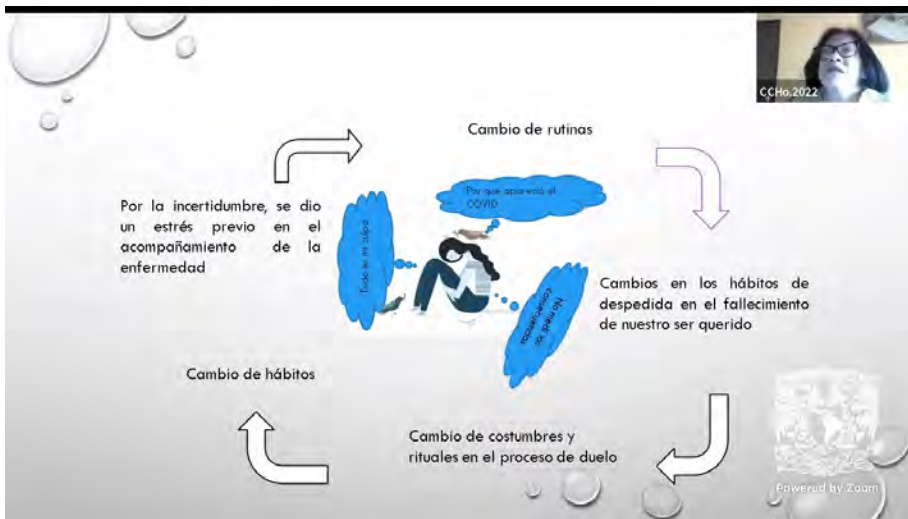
CCHo.2022

Cambio de rutinas

Por la incertidumbre, se dio un estrés previo en el acompañamiento de la enfermedad

Por que apareció el COVID

Todo es mi culpa

No pude ni despedirme

Cambios en los hábitos de despedida en el fallecimiento de nuestro ser querido

Cambio de hábitos

Cambio de costumbres y rituales en el proceso de duelo

Powered by Zoom